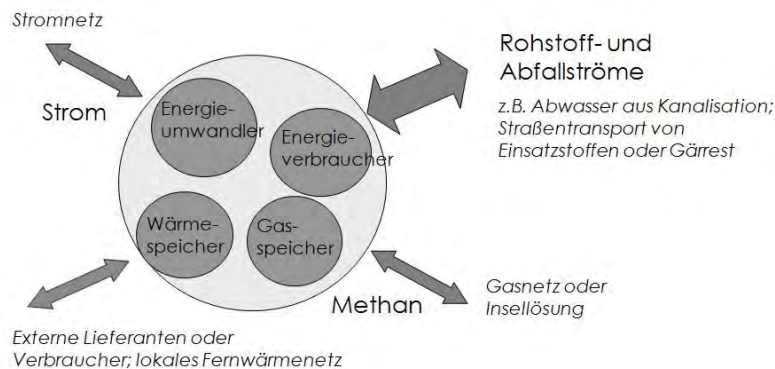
Stromnetz

Strom

Rohstoff- und Abfallströme

z.B. Abwasser aus Kanalisation; Straßentransport von Einsatzstoffen oder Gärrest

Energieumwandler

Energieverbraucher

Wärmespeicher

Gasspeicher

Methan

Gasnetz oder Insellösung

Externe Lieferanten oder Verbraucher; lokales Fernwärmenetz